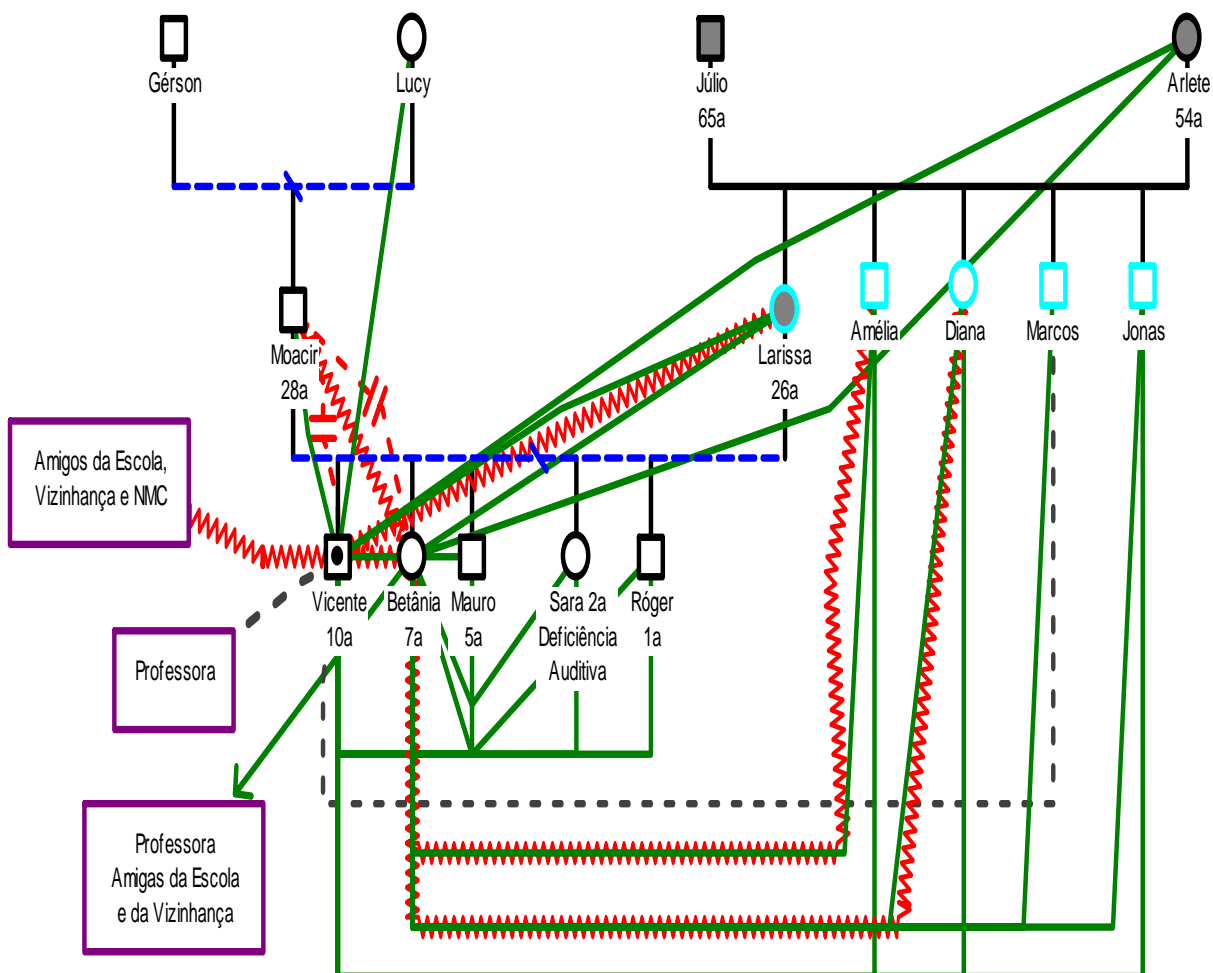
Gérson

Lucy

Júlio
65a

Arlete
54a

Moacir
28a

Larissa
26a

Amélia

Diana

Marcos

Jonas

Amigos da Escola, Vizinhança e NMC

Vicente
10a

Betânia
7a

Mauro
5a

Sara 2a
Deficiência
Auditiva

Róger
1a

Professora

Professora
Amigas da Escola
e da Vizinhança